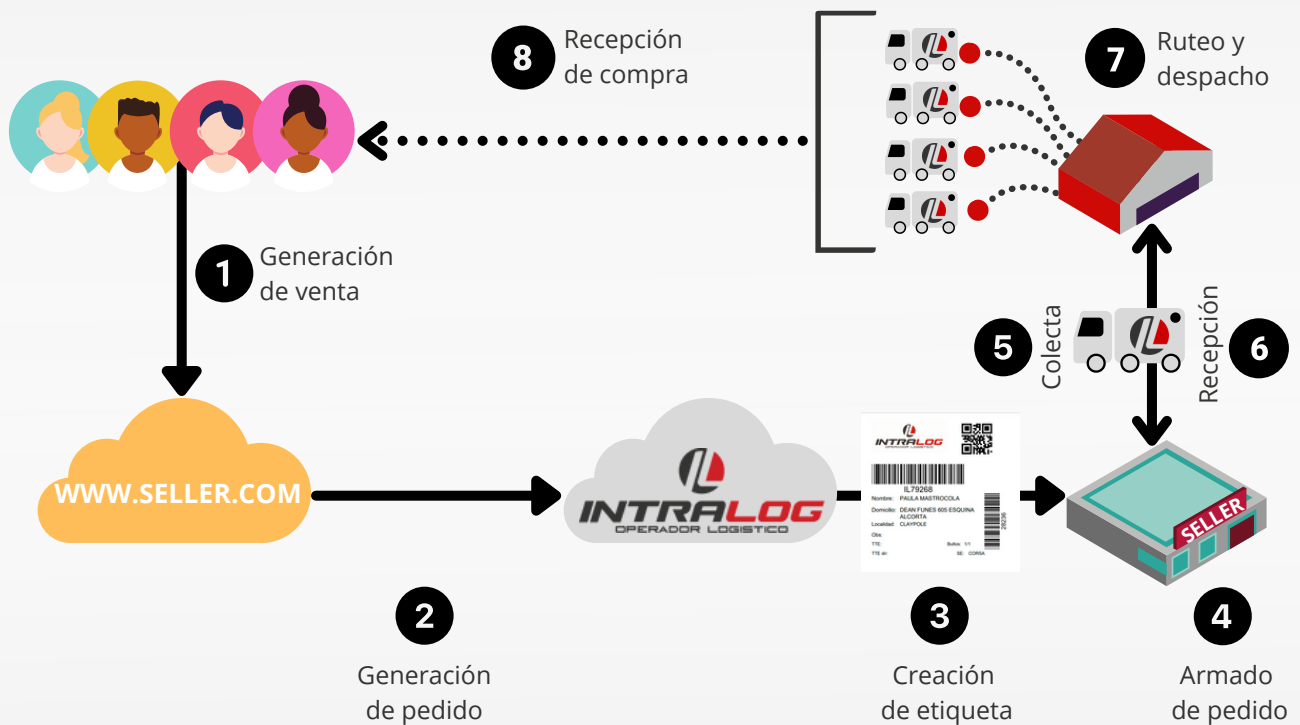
8 Recepción de compra

7 Ruteo y despacho

1 Generación de venta

5 Colecta

6 Recepción

WWW.SELLER.COM

INTRALOG
OPERADOR LOGISTICO

INTRALOG
IL79268
Nombre: PAULA MASTROCOLA
Domicilio: DEAN FUNES 605 ESQUINA ALCORTA
Localidad: CLAYPOLE
Obs:
TTE: Bultos: 1/1
TTE dir: SE: CORSA
28236

SELLER

2 Generación de pedido

3 Creación de etiqueta

4 Armado de pedido